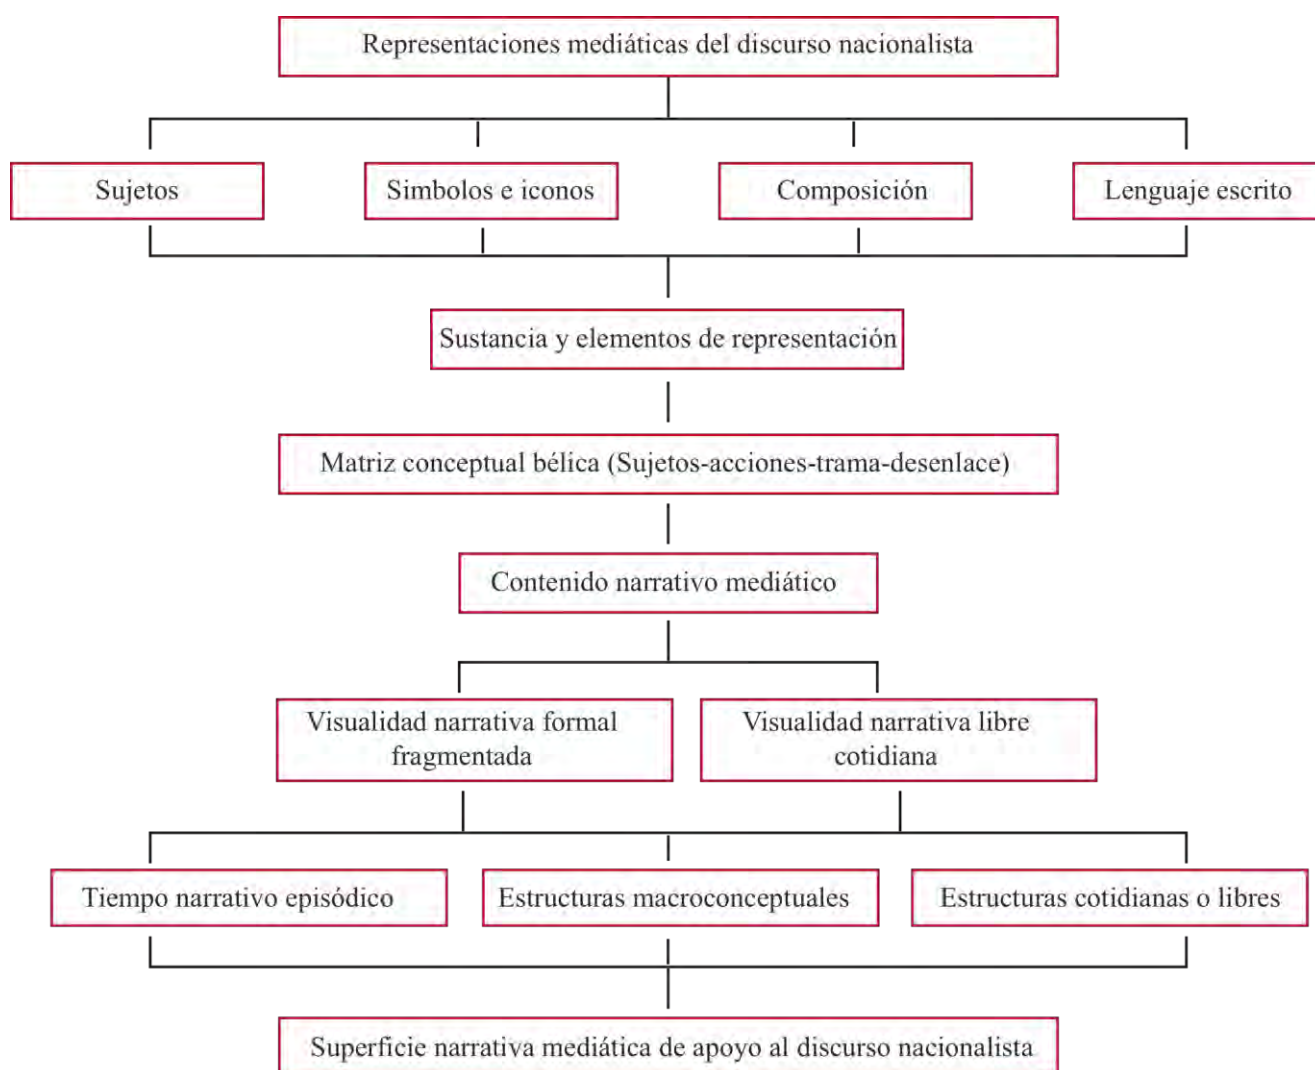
Representaciones mediáticas del discurso nacionalista

Sujetos

Simbolos e iconos

Composición

Lenguaje escrito

Sustancia y elementos de representación

Matriz conceptual bélica (Sujetos-acciones-trama-desenlace)

Contenido narrativo mediático

Visualidad narrativa formal fragmentada

Visualidad narrativa libre cotidiana

Tiempo narrativo episódico

Estructuras macroconceptuales

Estructuras cotidianas o libres

Superficie narrativa mediática de apoyo al discurso nacionalista